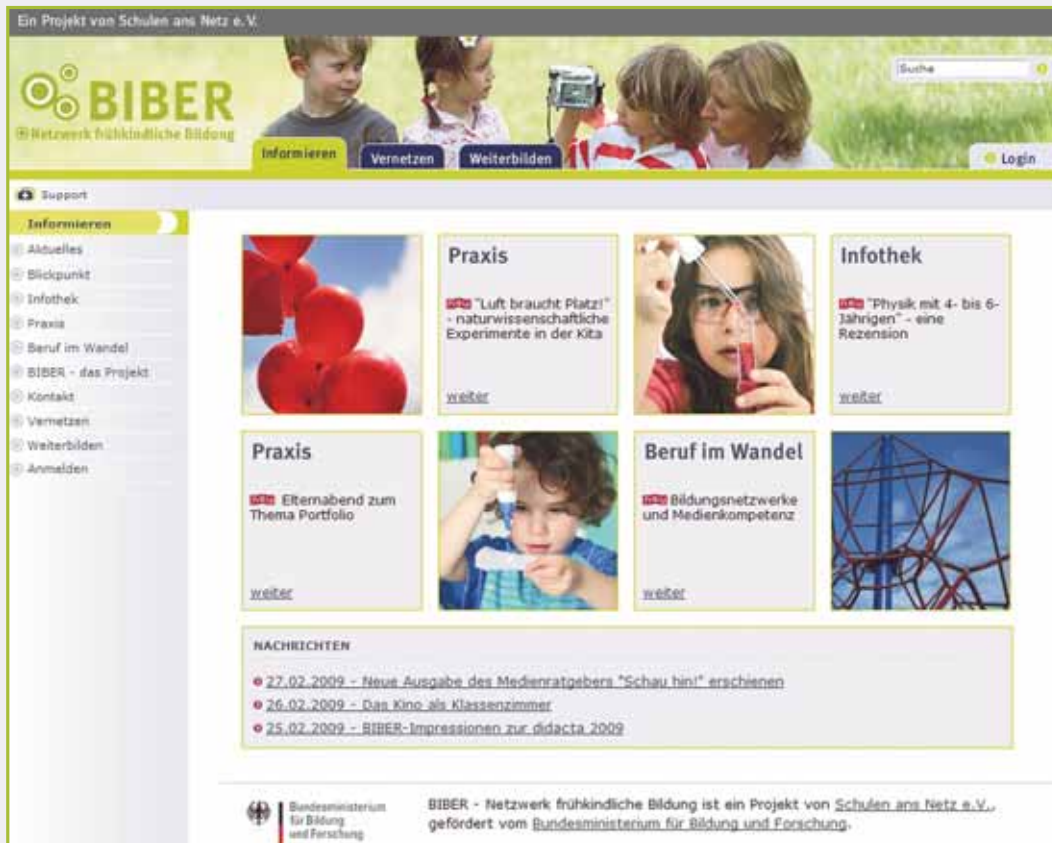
Ein Projekt von Schulen ans Netz e.V.

BIBER
Netzwerk frühkindliche Bildung

Suche

Informieren Vernetzen Weiterbilden

Login

Support

Informieren
Aktuelles
Blickpunkt
Infothek
Praxis
Beruf im Wandel
BIBER - das Projekt
Kontakt
Vernetzen
Weiterbilden
Anmelden

Praxis
Info "Luft braucht Platz!" - naturwissenschaftliche Experimente in der Kita
weiter

Infothek
Info "Physik mit 4- bis 6-Jährigen" - eine Rezension
weiter

Praxis
Info Elternabend zum Thema Portfolio
weiter

Beruf im Wandel
Info Bildungsnetzwerke und Medienkompetenz
weiter

NACHRICHTEN
27.02.2009 - Neue Ausgabe des Medienratgebers "Schau hin!" erschienen
26.02.2009 - Das Kino als Klassenzimmer
25.02.2009 - BIBER-Impressionen zur didacta 2009

Bundesministerium für Bildung und Forschung

BIBER - Netzwerk frühkindliche Bildung ist ein Projekt von Schulen ans Netz e.V., gefördert vom Bundesministerium für Bildung und Forschung.